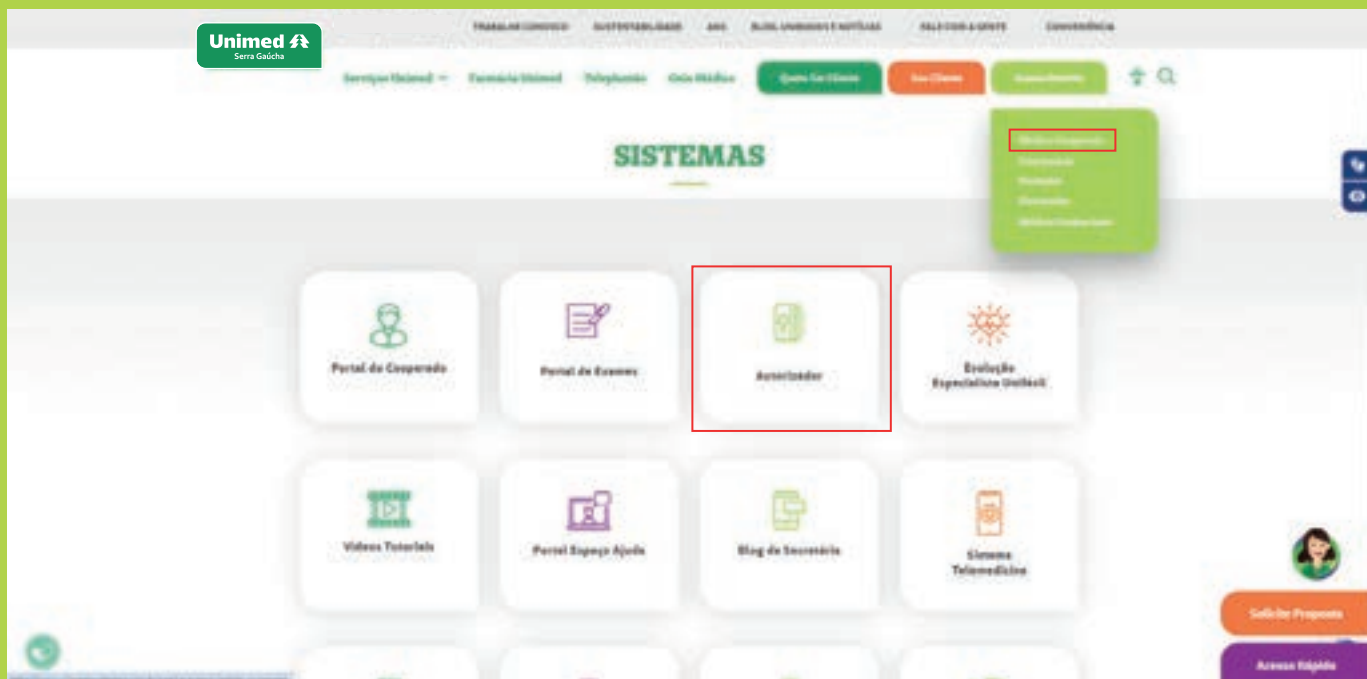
Unimed
Serra Gaúcha

TRABALHE CONOSCO SUSTENTABILIDADE ANS BLOG, UNIDADES E NOTÍCIAS FALE COM A GENTE CONVENIÊNCIA

Serviços Unimed Farmácia Unimed Telepluntão Guia Médico Quero Ser Cliente Sou Cliente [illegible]

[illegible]
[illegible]
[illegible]
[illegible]
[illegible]

SISTEMAS

Portal do Cooperado

Portal de Exames

Autorizador

Evolução Especialista UniDesk

Vídeos Tutoriais

Portal Espaço Ajuda

Blog da Secretária

Sistema Telemedicina

Solicite Proposta

Acesso Rápido